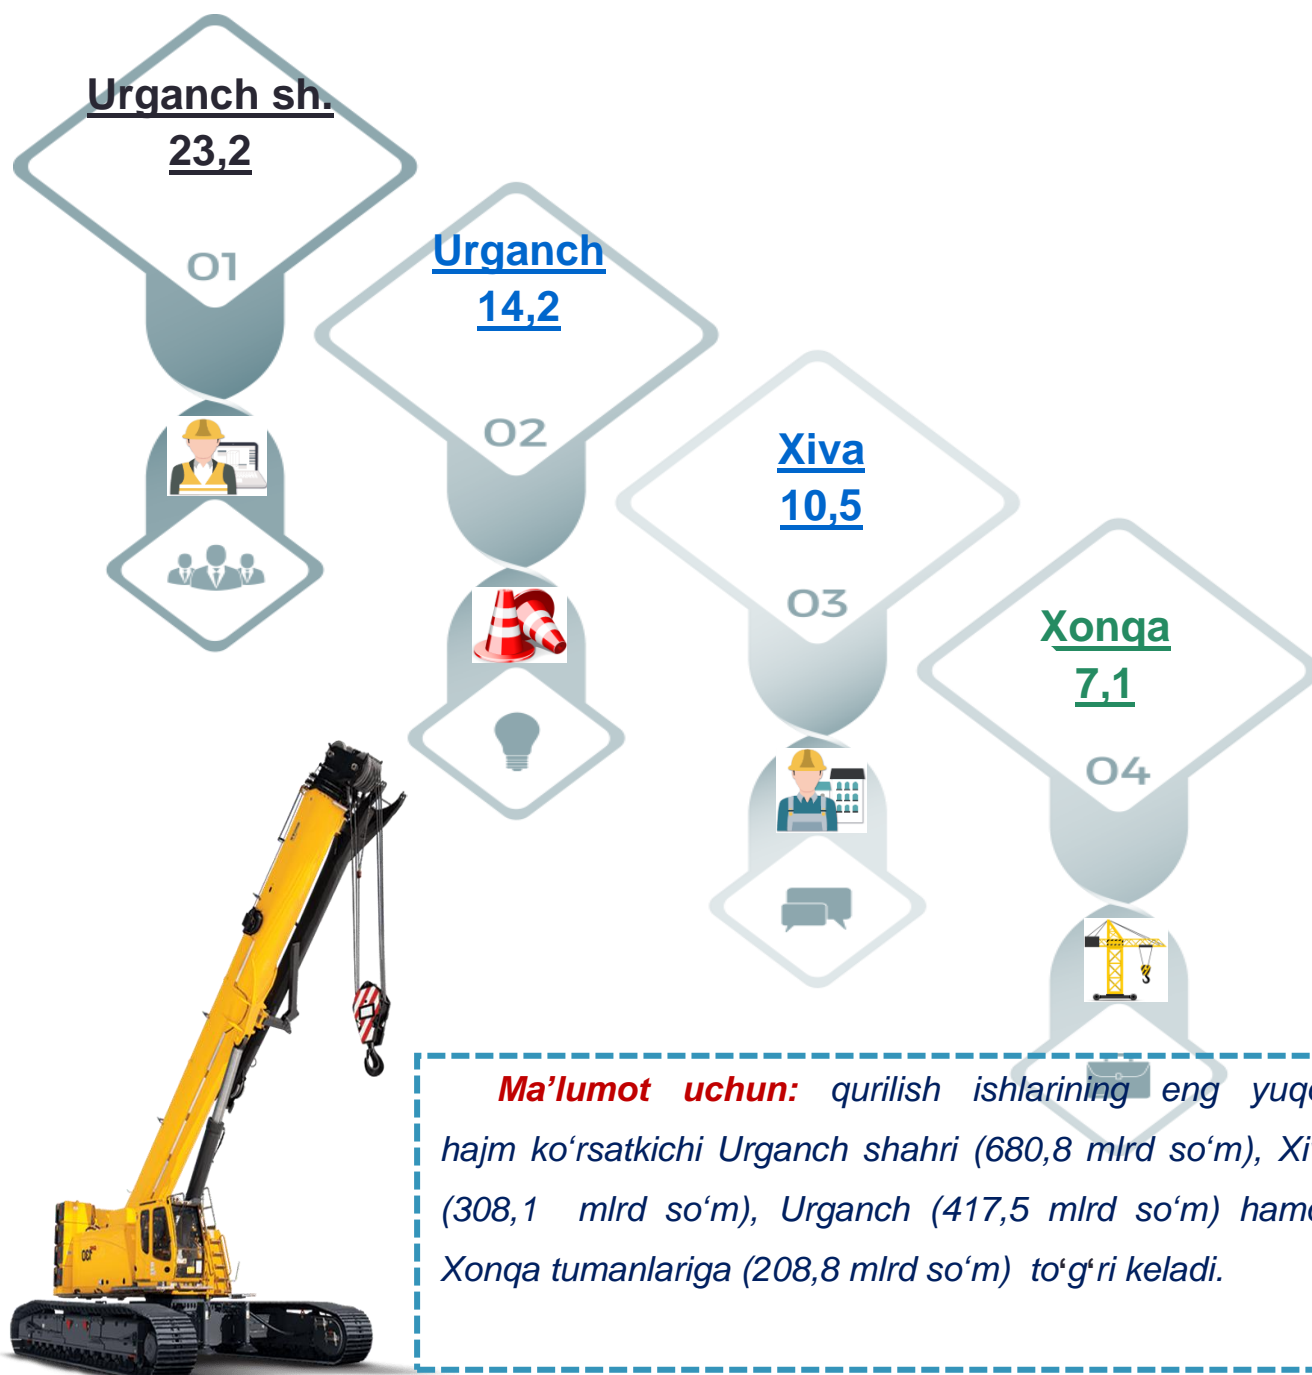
Urganch sh.
23,2

01

Urganch
14,2

02

Xiva
10,5

03

Xonqa
7,1

04

Ma’lumot uchun: qurilish ishlarining eng yuq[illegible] hajm ko‘rsatkichi Urganch shahri (680,8 mlrd so‘m), Xi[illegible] (308,1 mlrd so‘m), Urganch (417,5 mlrd so‘m) ham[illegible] Xonqa tumanlariga (208,8 mlrd so‘m) to‘g‘ri keladi.